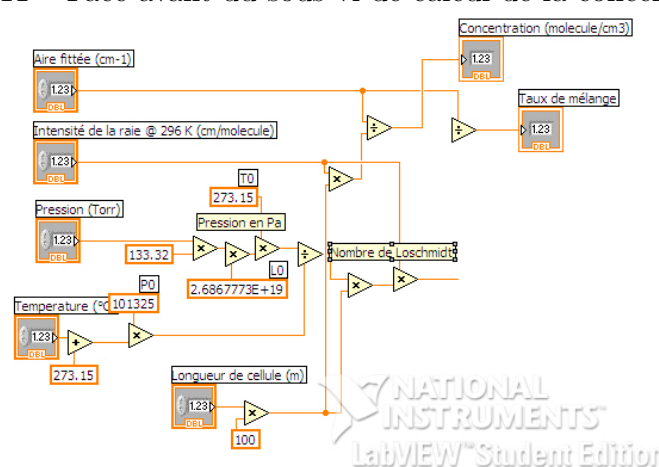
Concentration (molecule/cm3)
1.23
DBL
Aire fittée (cm-1)
1.23
DBL
Taux de mélange
1.23
DBL
Intensité de la raie @ 296 K (cm/molecule)
1.23
DBL
T0
273.15
Pression (Torr)
1.23
DBL
Pression en Pa
133.32
Nombre de Loschmidt
L0
2.6867773E+19
P0
Temperature (°C)
101325
1.23
DBL
273.15
Longueur de cellule (m)
1.23
DBL
100
NATIONAL INSTRUMENTS
LabVIEW Student Edition